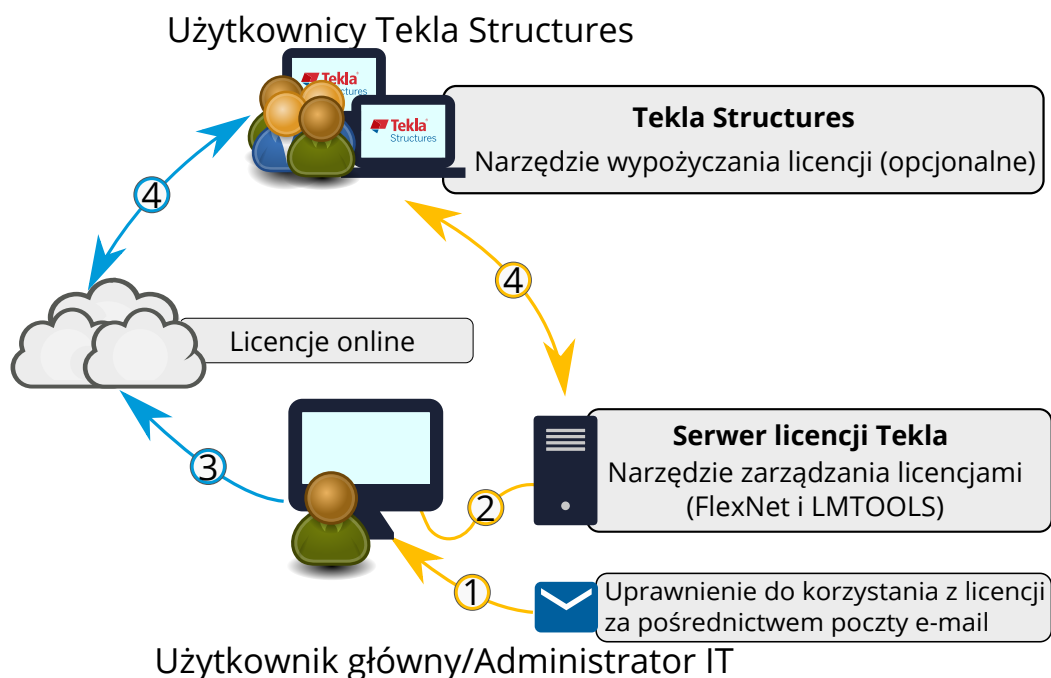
Użytkownicy Tekla Structures

Tekla Structures

Tekla Structures

Tekla Structures

Narzędzie wypożyczania licencji (opcjonalne)

4

4

Licencje online

3

Serwer licencji Tekla

Narzędzie zarządzania licencjami (FlexNet i LMTOOLS)

2

1

Uprawnienie do korzystania z licencji za pośrednictwem poczty e-mail

Użytkownik główny/Administrator IT